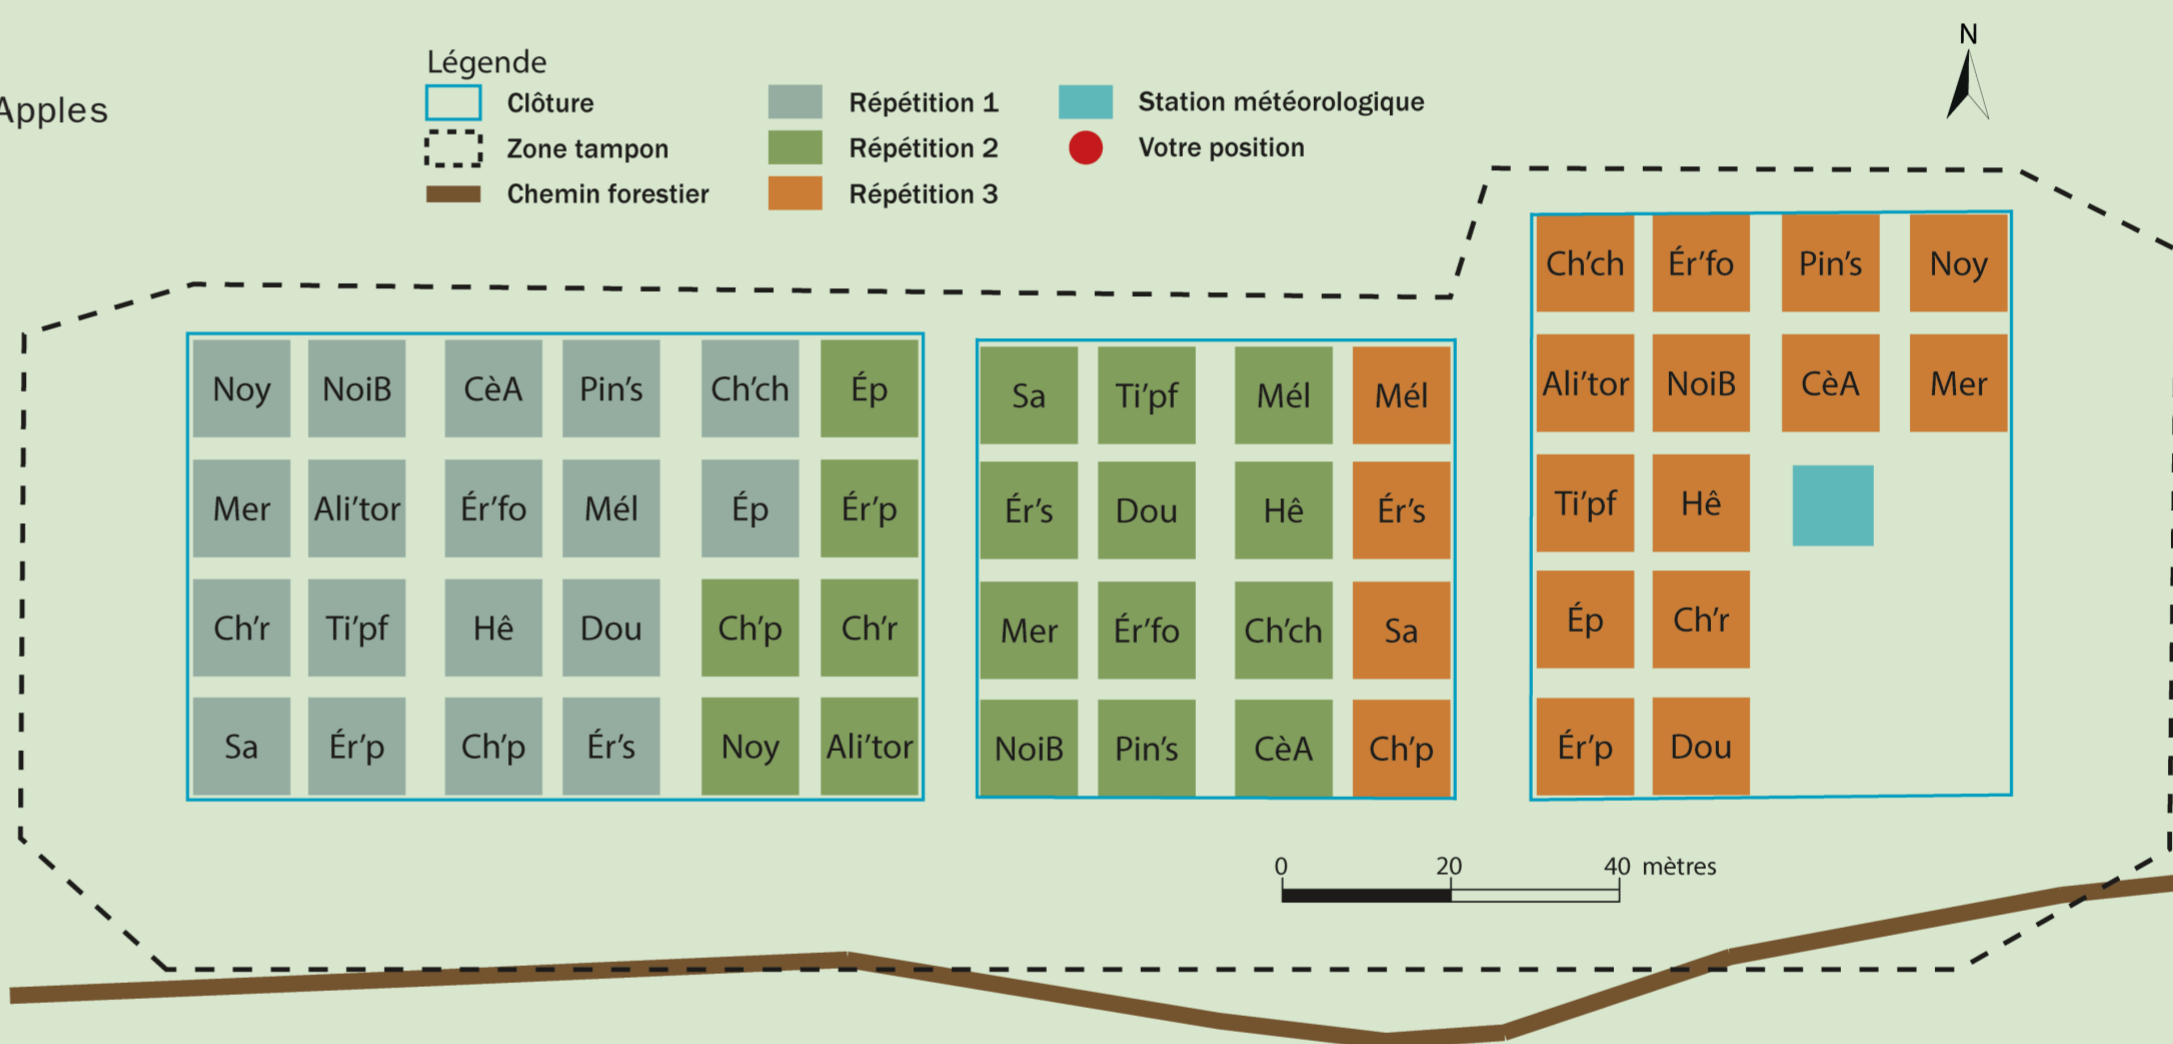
Apples

Légende
Clôture
Zone tampon
Chemin forestier
Répétition 1
Répétition 2
Répétition 3
Station météorologique
Votre position

N

Noy NoiB CèA Pin's Ch'ch Ép
Mer Ali'tor Ér'fo Mél Ép Ér'p
Ch'r Ti'pf Hê Dou Ch'p Ch'r
Sa Ér'p Ch'p Ér's Noy Ali'tor

Sa Ti'pf Mél Mél
Ér's Dou Hê Ér's
Mer Ér'fo Ch'ch Sa
NoiB Pin's CèA Ch'p

Ch'ch Ér'fo Pin's Noy
Ali'tor NoiB CèA Mer
Ti'pf Hê
Ép Ch'r
Ér'p Dou

0 20 40 mètres